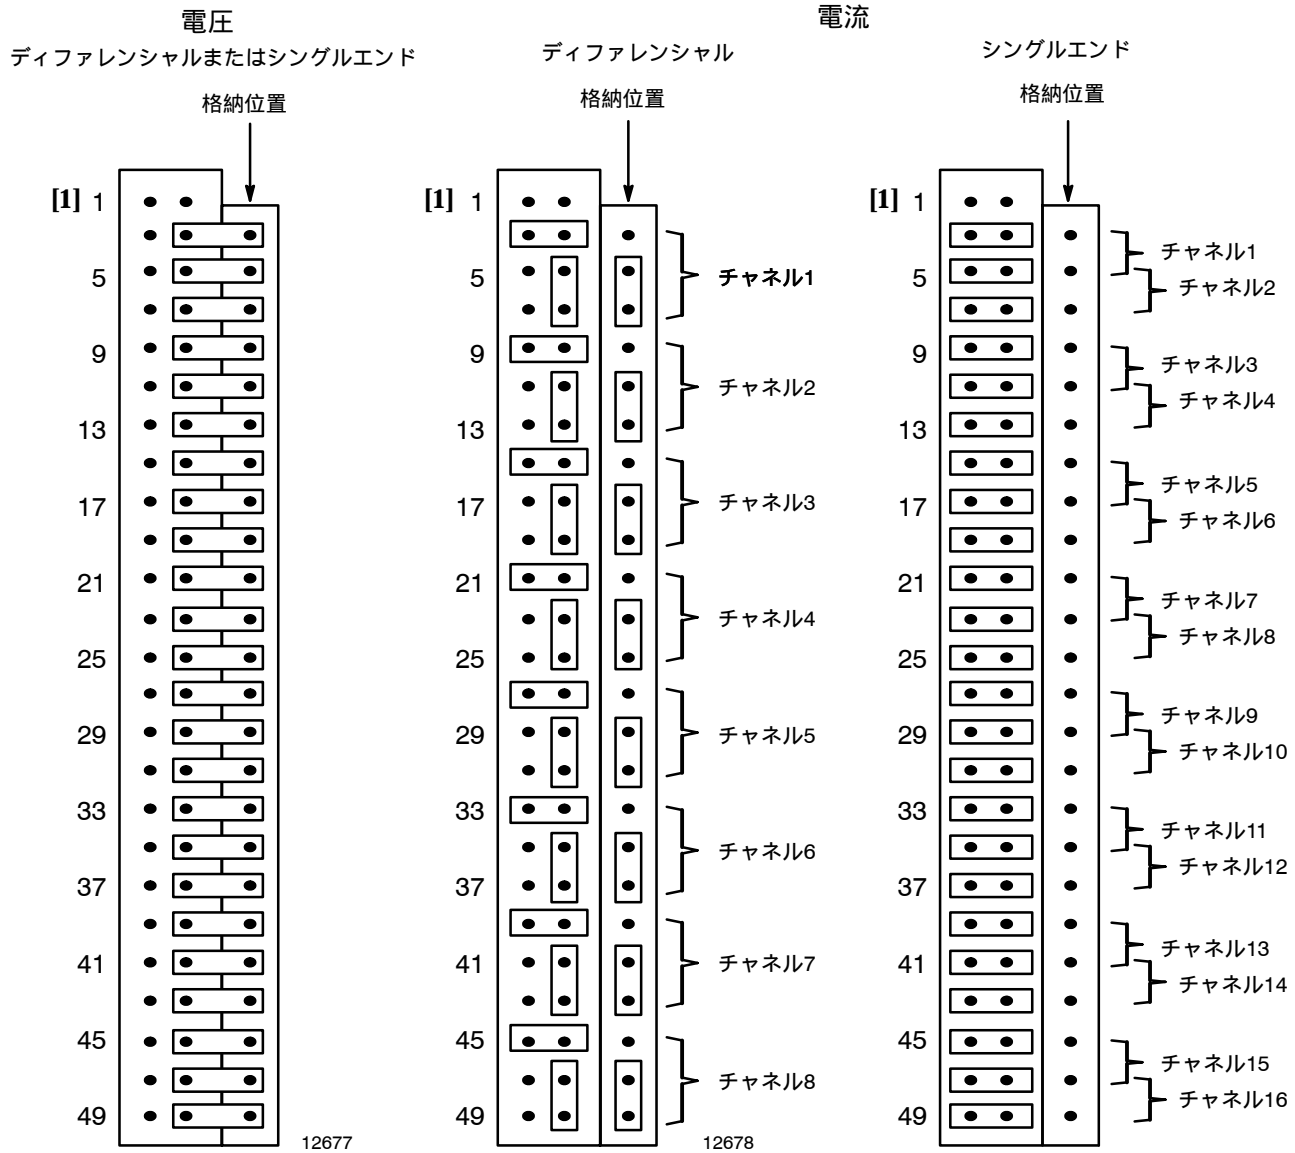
電圧
ディファレンシャルまたはシングルエンド

格納位置

[1] 1
5
9
13
17
21
25
29
33
37
41
45
49

12677

電流
ディファレンシャル

格納位置

[1] 1
5
9
13
17
21
25
29
33
37
41
45
49

チャネル1
チャネル2
チャネル3
チャネル4
チャネル5
チャネル6
チャネル7
チャネル8

12678

シングルエンド

格納位置

[1] 1
5
9
13
17
21
25
29
33
37
41
45
49

チャネル1
チャネル2
チャネル3
チャネル4
チャネル5
チャネル6
チャネル7
チャネル8
チャネル9
チャネル10
チャネル11
チャネル12
チャネル13
チャネル14
チャネル15
チャネル16